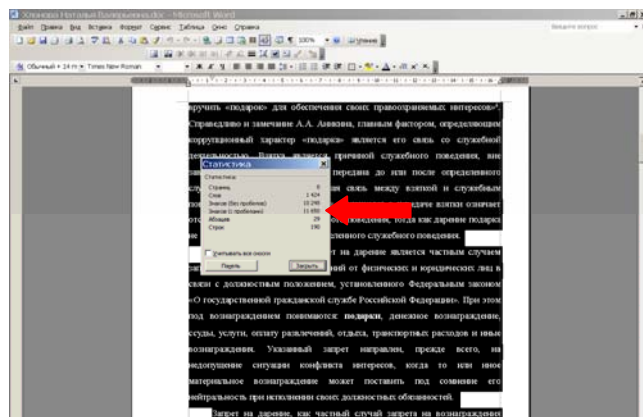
Хлопкова Наталья Валерьевна.doc - Microsoft Word

Файл Правка Вид Вставка Формат Сервис Таблица Окно Справка

Введите вопрос

Обычный + 14 пт Times New Roman

вручить «подарок» для обеспечения своих правоохраняемых интересов».

Справедливо и замечание А.А. Аникина, главным фактором, определяющим коррупционный характер «подарка» является его связь со служебной деятельностью. Взятка является причиной служебного поведения, вне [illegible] передана до или после определенного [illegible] связь между взяткой и служебным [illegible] взятки означает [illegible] поведения, тогда как дарение подарка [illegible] служебного поведения.

Статистика

Статистика:

Страниц 6

Слов 1 424

Знаков (без пробелов) 10 240

Знаков (с пробелами) 11 650

Абзацев 29

Строк 190

Учитывать все сноски

Панель

Закрыть

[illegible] на дарение является частным случаем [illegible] от физических и юридических лиц в связи с должностным положением, установленного Федеральным законом «О государственной гражданской службе Российской Федерации». При этом под вознаграждением понимаются: подарки, денежное вознаграждение, ссуды, услуги, оплату развлечений, отдыха, транспортных расходов и иные вознаграждения. Указанный запрет направлен, прежде всего, на недопущение ситуации конфликта интересов, когда то или иное материальное вознаграждение может поставить под сомнение его нейтральность при исполнении своих должностных обязанностей.

Запрет на дарение, как частный случай запрета на вознаграждения